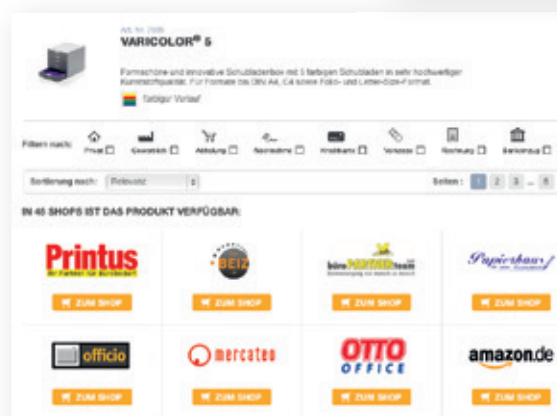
Art.-Nr. 7605
VARICOLOR® 5

Formschöne und innovative Schubladenbox mit 5 farbigen Schubladen in sehr hochwertiger Kunststoffqualität. Für Formate bis DIN A4, C4 sowie Folio- und Letter-Size-Format.

farbiger Verlauf

Filtern nach: Privat Gewerblich Abholung Nachnahme Kreditkarte Vorkasse Rechnung Bankeinzug

Sortierung nach: Relevanz

Seiten: 1 2 3 ... 6

IN 45 SHOPS IST DAS PRODUKT VERFÜGBAR:

Printus
Ihr Partner für Bürobedarf
ZUM SHOP

BEIZ
ZUM SHOP

büro PARTNER team
ZUM SHOP

Papierhaus
ZUM SHOP

officio
ZUM SHOP

mercateo
ZUM SHOP

OTTO OFFICE
ZUM SHOP

amazon.de
ZUM SHOP